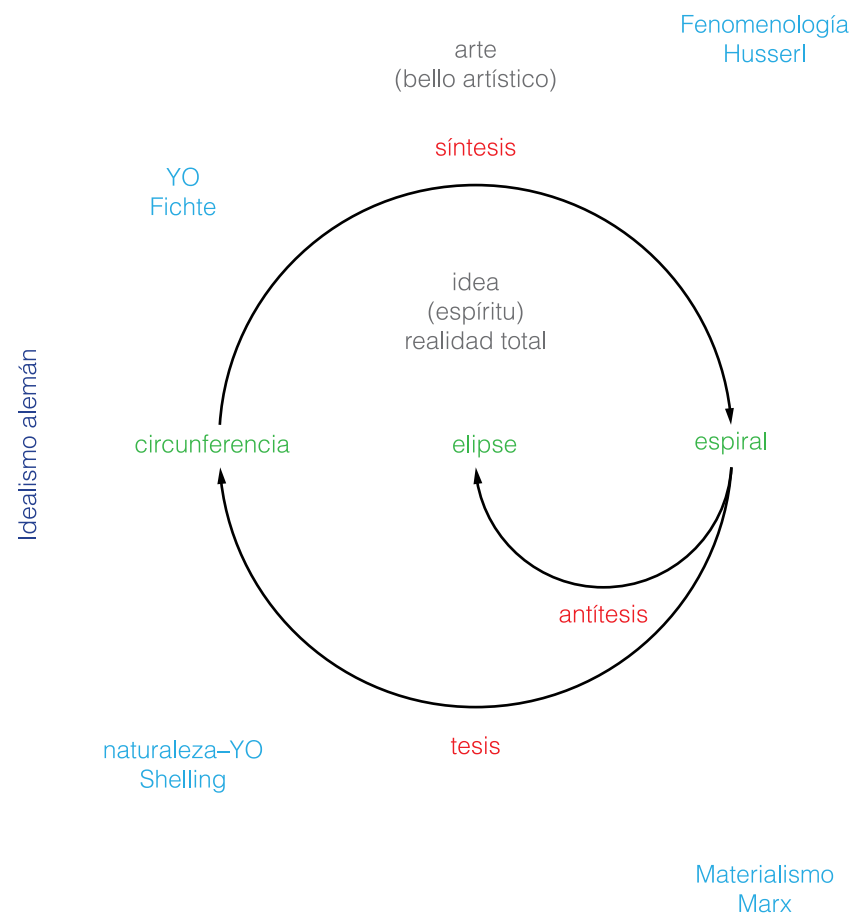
arte
(bello artístico)

Fenomenología
Husserl

síntesis

YO
Fichte

idea
(espíritu)
realidad total

Idealismo alemán

circunferencia

elipse

espiral

antítesis

tesis

naturaleza–YO
Shelling

Materialismo
Marx